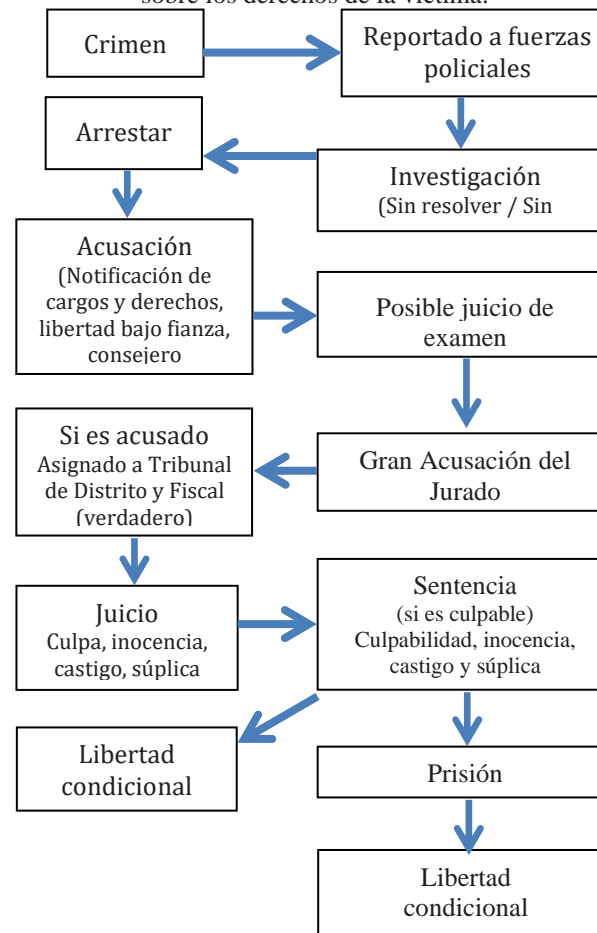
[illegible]

Crimen

Reportado a fuerzas policiales

Arrestar

Investigación (Sin resolver / Sin

Acusación (Notificación de cargos y derechos, libertad bajo fianza, consejero

Posible juicio de examen

Si es acusado Asignado a Tribunal de Distrito y Fiscal (verdadero)

Gran Acusación del Jurado

Juicio Culpa, inocencia, castigo, súplica

Sentencia (si es culpable) Culpabilidad, inocencia, castigo y súplica

Libertad condicional

Prisión

Libertad condicional